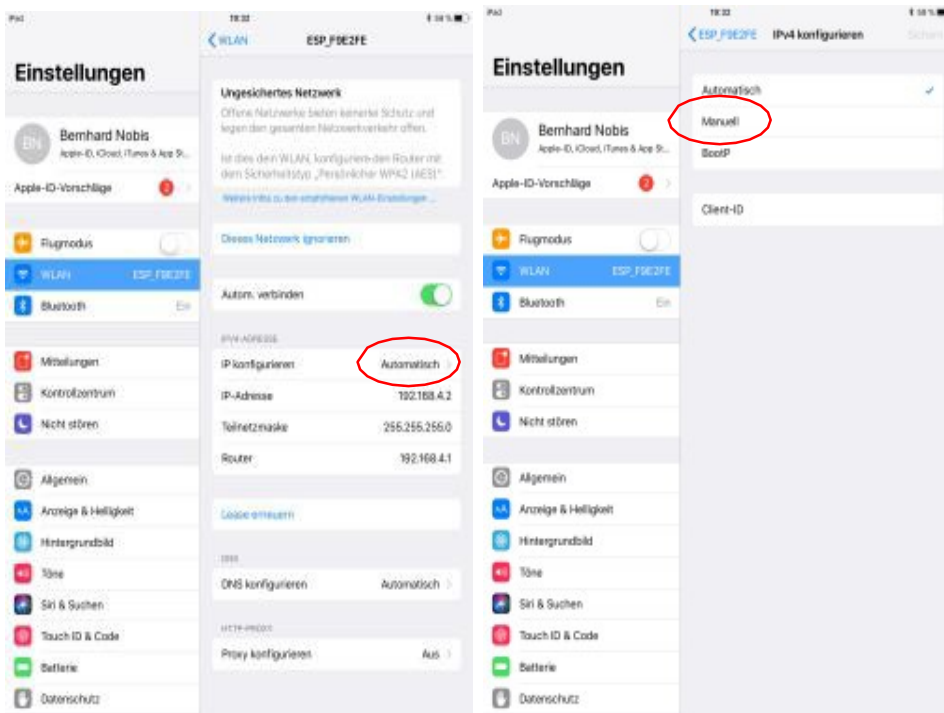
iPad

Einstellungen

BN
Bernhard Nobis
Apple-ID, iCloud, iTunes & App St...

Apple-ID-Vorschläge 2

Flugmodus
WLAN ESP_F9E2FE
Bluetooth Ein

Mitteilungen
Kontrollzentrum
Nicht stören

Allgemein
Anzeige & Helligkeit
Hintergrundbild
Töne
Siri & Suchen
Touch ID & Code
Batterie
Datenschutz

18:32

WLAN ESP_F9E2FE

Ungesichertes Netzwerk

Offene Netzwerke bieten keinerlei Schutz und legen den gesamten Netzwerkverkehr offen.

Ist dies dein WLAN, konfiguriere den Router mit dem Sicherheitstyp „Persönlicher WPA2 (AES)".

Weitere Infos zu den empfohlenen WLAN-Einstellungen ...

Dieses Netzwerk ignorieren

Autom. verbinden

IPV4-ADRESSE

IP konfigurieren Automatisch
IP-Adresse 192.168.4.2
Teilnetzmaske 255.255.255.0
Router 192.168.4.1

Lease erneuern

DNS

DNS konfigurieren Automatisch

HTTP-PROXY

Proxy konfigurieren Aus

iPad

Einstellungen

BN
Bernhard Nobis
Apple-ID, iCloud, iTunes & App St...

Apple-ID-Vorschläge 2

Flugmodus
WLAN ESP_F9E2FE
Bluetooth Ein

Mitteilungen
Kontrollzentrum
Nicht stören

Allgemein
Anzeige & Helligkeit
Hintergrundbild
Töne
Siri & Suchen
Touch ID & Code
Batterie
Datenschutz

18:32

ESP_F9E2FE IPv4 konfigurieren Sichern

Automatisch
Manuell
BootP

Client-ID